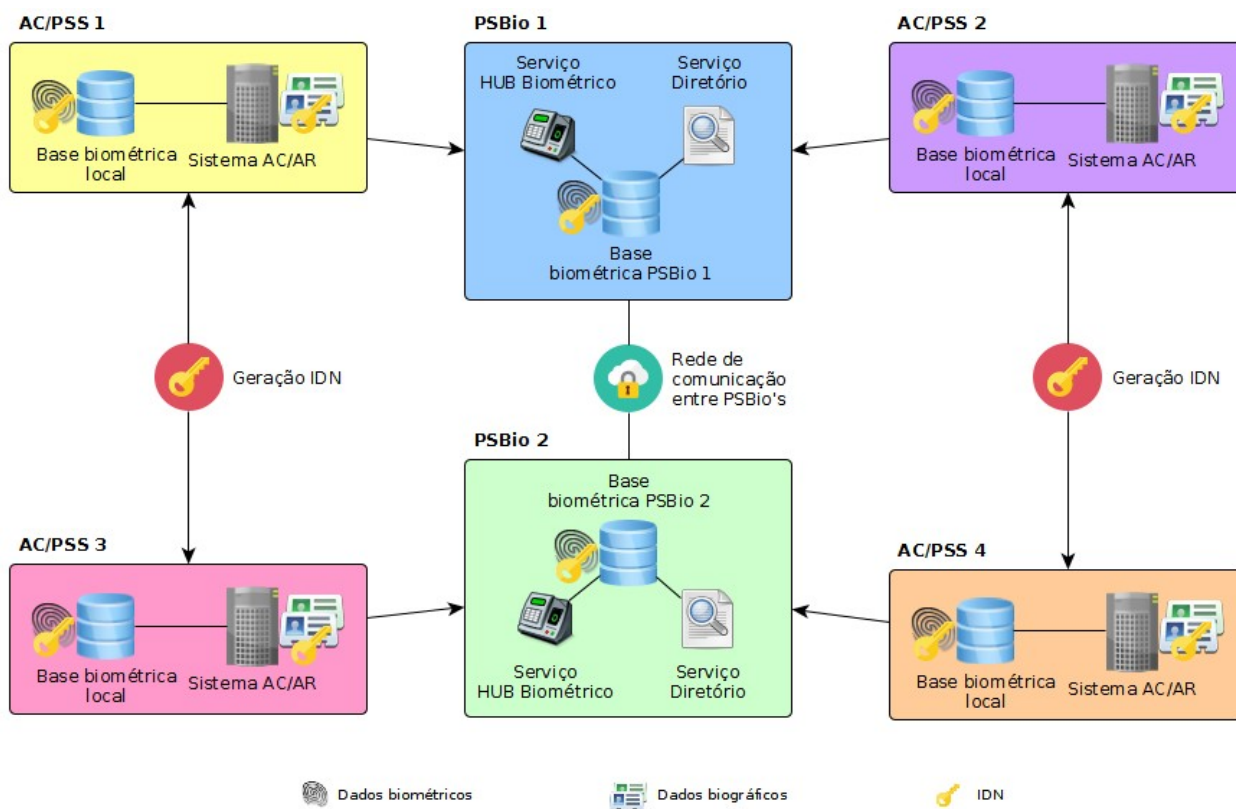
AC/PSS 1

Base biométrica local

Sistema AC/AR

PSBio 1

Serviço HUB Biométrico

Serviço Diretório

Base biométrica PSBio 1

AC/PSS 2

Base biométrica local

Sistema AC/AR

Geração IDN

Rede de comunicação entre PSBio's

Geração IDN

PSBio 2

Base biométrica PSBio 2

Serviço HUB Biométrico

Serviço Diretório

AC/PSS 3

Base biométrica local

Sistema AC/AR

AC/PSS 4

Base biométrica local

Sistema AC/AR

Dados biométricos

Dados biográficos

IDN